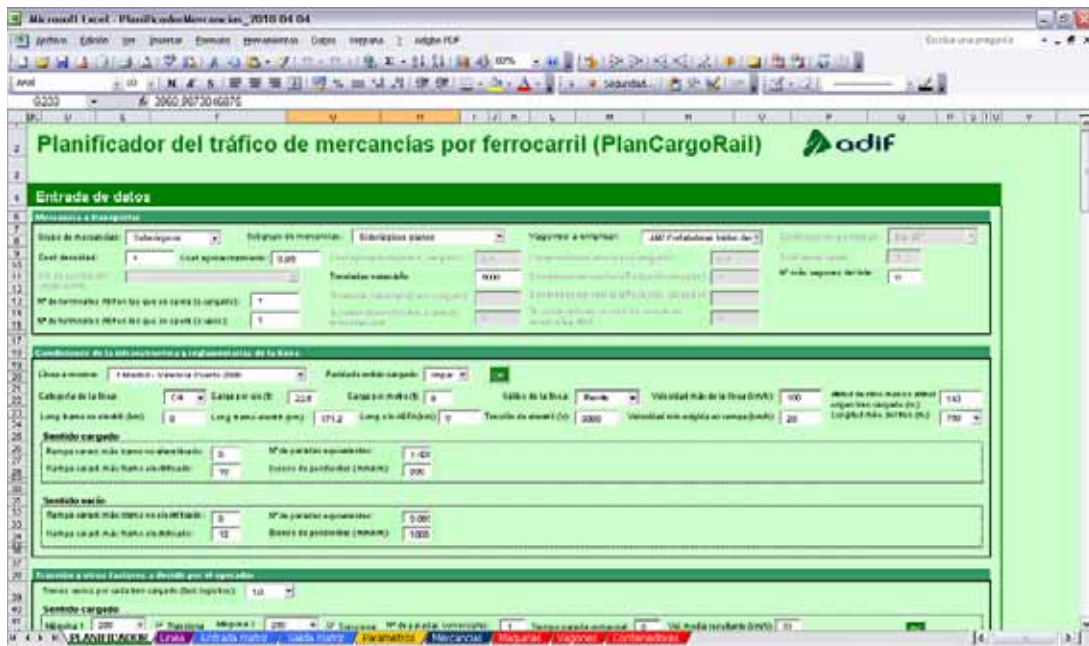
Microsoft Excel - PlanificadorMercancias_2010 04 04

Archivo Edición Ver Insertar Formato Herramientas Datos Ventana ? Adobe PDF

Escriba una pregunta

Arial

G233 fx 2960,99730460876

Planificador del tráfico de mercancías por ferrocarril (PlanCargoRail)

adif

Entrada de datos

Mercancía a transportar

Grupo de mercancías: Siderúrgicos

Subgrupo de mercancías: Siderúrgicos planos

Vagones a emplear: JMP Portabobinas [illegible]

Coef. densidad: 1

Coef. aprovechamiento: 0,89

Toneladas manejadas: 9000

Nº máx. vagones del tren: 11

Nº de terminales (Nº) en las que se opera (a cargado): 1

Nº de terminales (Nº) en las que se opera (a vacío): 1

Condiciones de la infraestructura y reglamentarias de la línea

Línea a recorrer: 1 Madrid - Valencia Puerto (Vía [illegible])

Paridad sentido cargado: Impar

Categoría de la línea: C4

Carga por eje (t): 22,5

Carga por metro (t): 8

Gálibo de la línea: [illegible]

Velocidad máx de la línea (km/h): 100

Long. tramo no electrif. (km): 0

Long. tramo electrif. (km): 371,2

Long. vía apartado (m): 0

Tracción de electrif. (V): 3000

Velocidad mín exigida en rampa (km/h): 20

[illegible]: 143

Longitud máx. del tren (m): 750

Sentido cargado

Rampa caract. máx. tramo no electrificado: 0

Nº de paradas equivalentes: 1,101

Rampa caract. máx. tramo electrificado: 19

Exceso de pendientes (mm/km): 200

Sentido vacío

Rampa caract. máx. tramo no electrificado: 0

Nº de paradas equivalentes: 0,981

Rampa caract. máx. tramo electrificado: 12

Exceso de pendientes (mm/km): 1000

Tracción y otros factores a decidir por el operador

Trenes vacíos por cada tren cargado (flujo logístico): 1,0

Sentido cargado

Máquina 1: 269 Máquina 2: 269

Nº de paradas comerciales: 1

Vel. media resultante (km/h): 31

PLANIFICADOR / Línea / Entrada matriz / Salida matriz / Parámetros / Mercancías / Máquinas / Vagones / Contenedores